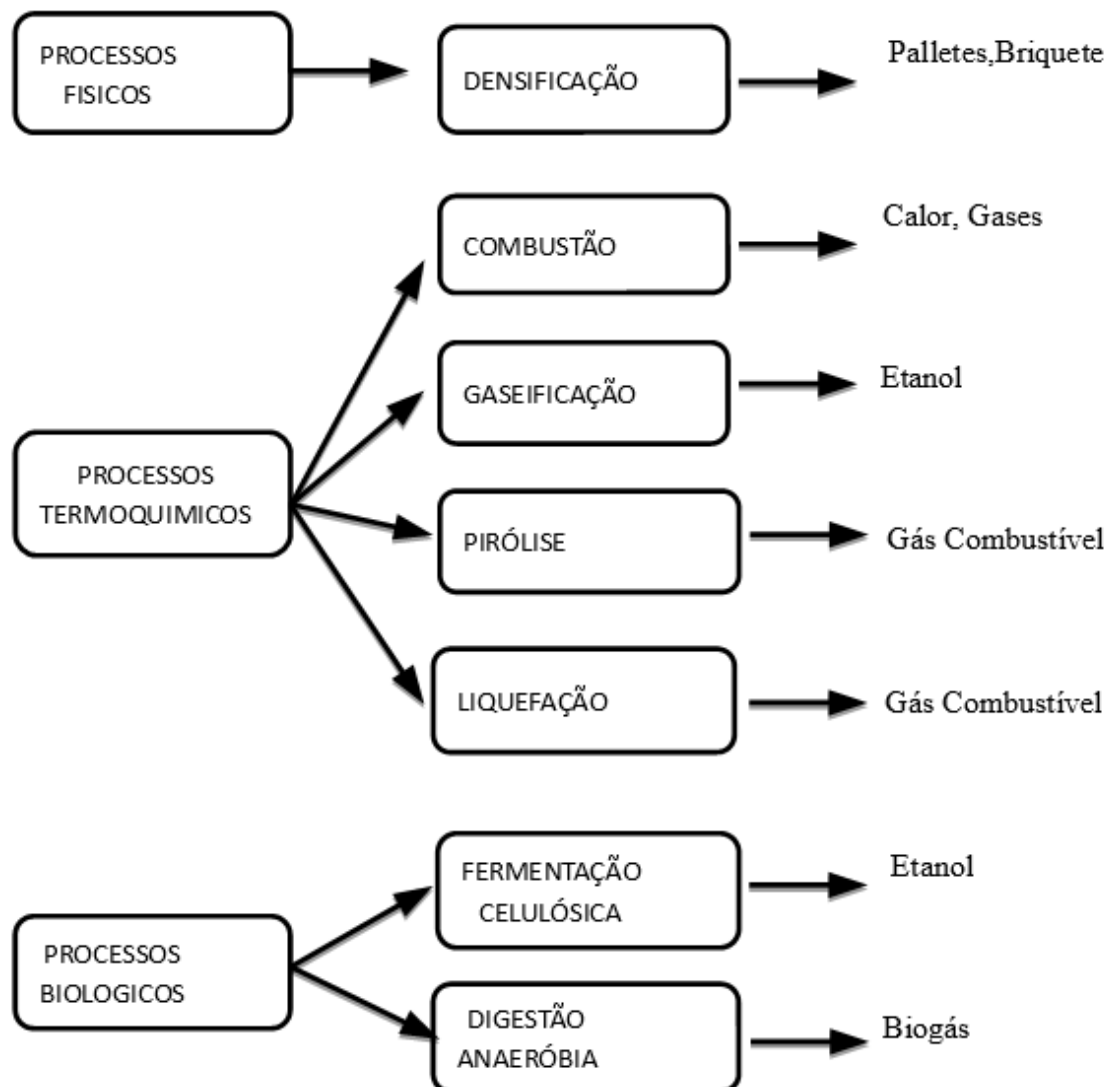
PROCESSOS FISICOS

DENSIFICAÇÃO

Palletes,Briquete

COMBUSTÃO

Calor, Gases

GASEIFICAÇÃO

Etanol

PROCESSOS TERMOQUIMICOS

PIRÓLISE

Gás Combustível

LIQUEFAÇÃO

Gás Combustível

FERMENTAÇÃO CELULÓSICA

Etanol

PROCESSOS BIOLOGICOS

DIGESTÃO ANAERÓBIA

Biogás